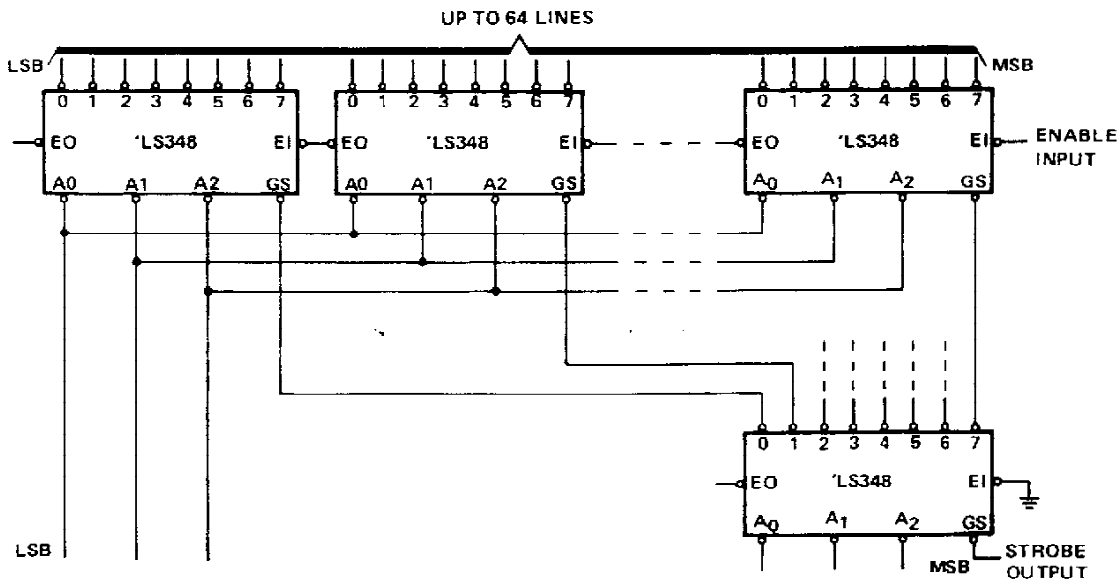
UP TO 64 LINES

LSB

MSB

0 1 2 3 4 5 6 7
EO 'LS348 EI
A0 A1 A2 GS

0 1 2 3 4 5 6 7
EO 'LS348 EI
A0 A1 A2 GS

0 1 2 3 4 5 6 7
EO 'LS348 EI
$A_0$ $A_1$ $A_2$ GS

ENABLE INPUT

0 1 2 3 4 5 6 7
EO 'LS348 EI
$A_0$ $A_1$ $A_2$ GS

LSB

MSB

STROBE OUTPUT